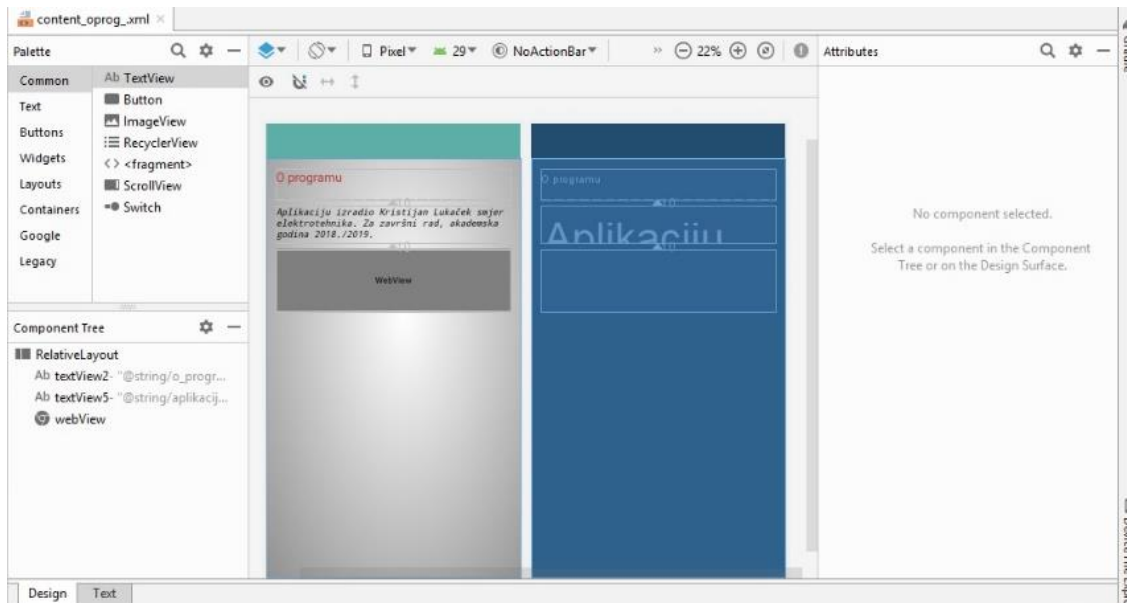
content_oprog_xml ×

Palette

Common
Text
Buttons
Widgets
Layouts
Containers
Google
Legacy

Ab TextView
Button
ImageView
RecyclerView
<> <fragment>
ScrollView
Switch

Pixel 29 NoActionBar 22%

Attributes

O programu

Aplikaciju izradio Kristijan Lukaček smjer elektrotehnika. Za završni rad, akademska godina 2018./2019.

WebView

O programu

Aplikaciju

No component selected.

Select a component in the Component Tree or on the Design Surface.

Component Tree

RelativeLayout
Ab textView2- "@string/o_progr...
Ab textView5- "@string/aplikacij...
webView

Design Text